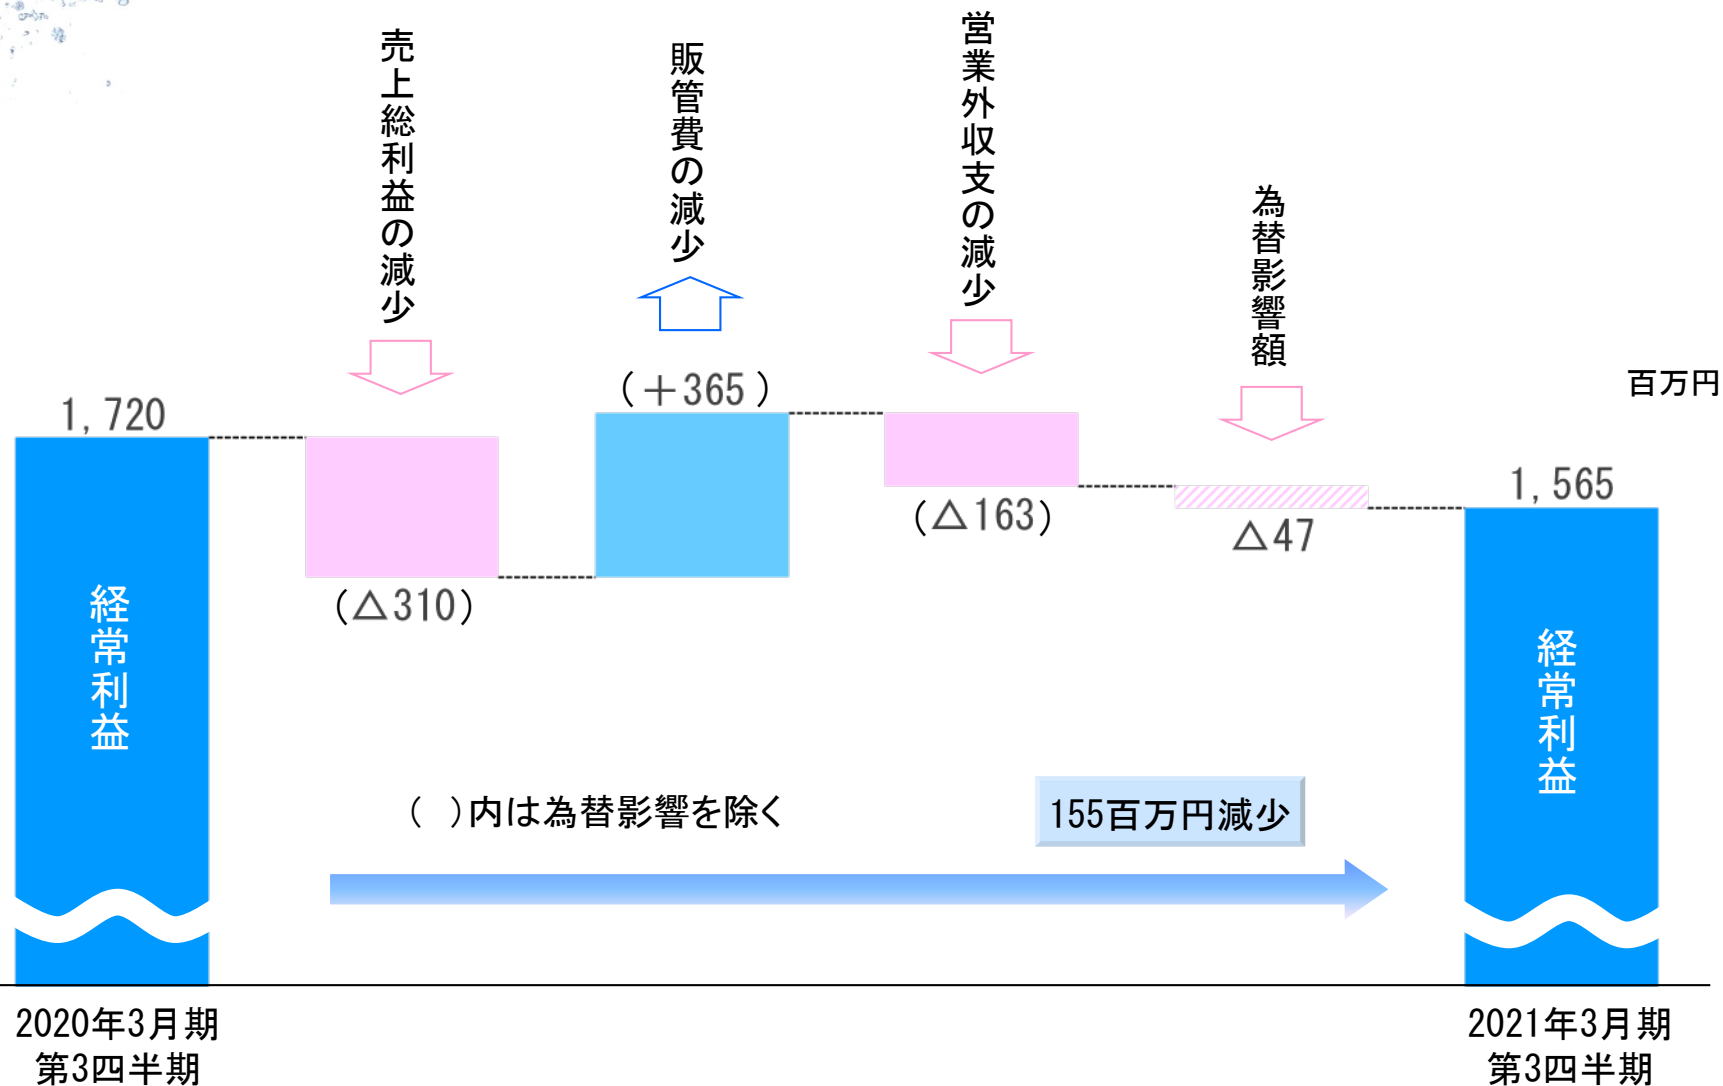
売上総利益の減少

販管費の減少

営業外収支の減少

為替影響額

百万円

1,720

(＋365)

1,565

(△310)

(△163)

△47

経常利益

経常利益

(　)内は為替影響を除く

155百万円減少

2020年3月期
第3四半期

2021年3月期
第3四半期